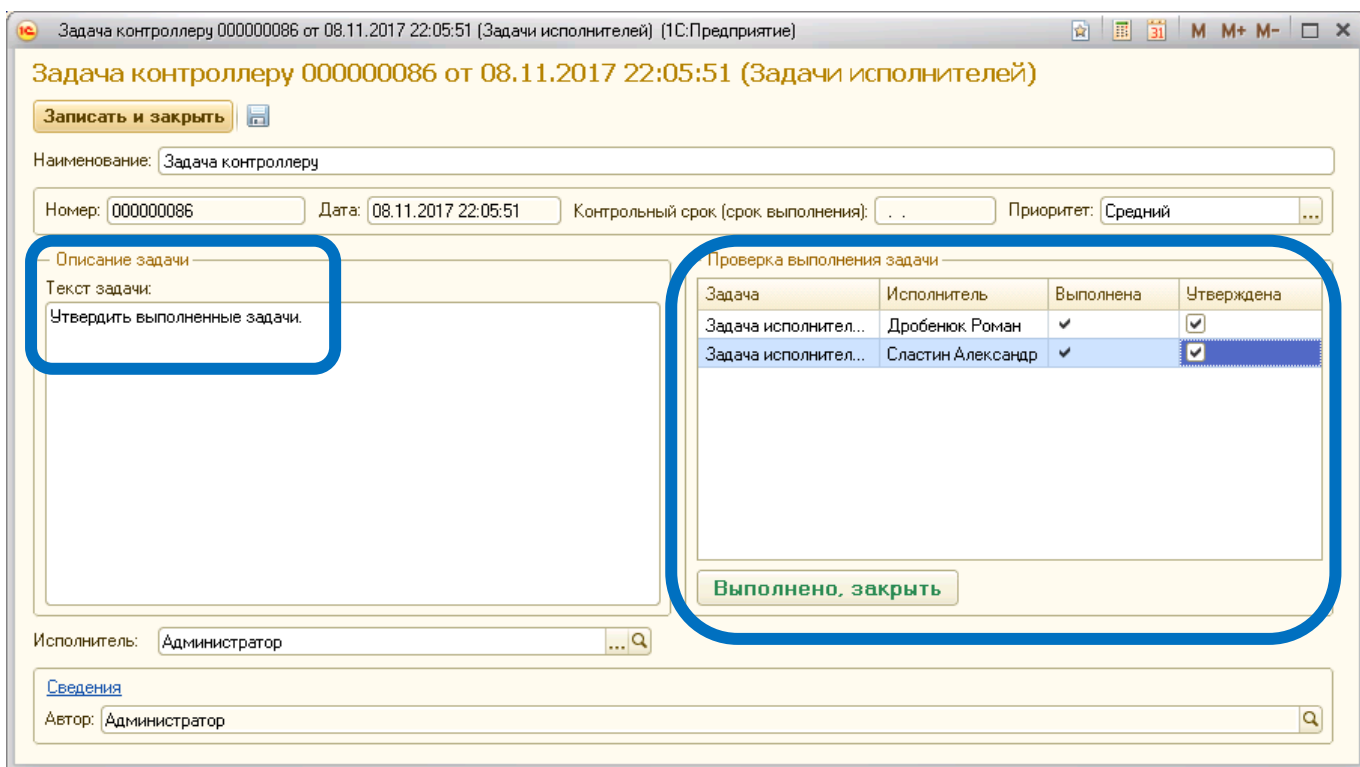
Задача контроллеру 000000086 от 08.11.2017 22:05:51 (Задачи исполнителей) (1С:Предприятие)

M M+ M-

Задача контроллеру 000000086 от 08.11.2017 22:05:51 (Задачи исполнителей)

Записать и закрыть

Наименование: Задача контроллеру

Номер: 000000086 Дата: 08.11.2017 22:05:51 Контрольный срок (срок выполнения): . . Приоритет: Средний ...

Описание задачи

Текст задачи:

Утвердить выполненные задачи.

Проверка выполнения задачи

| Задача | Исполнитель | Выполнена | Утверждена |
|---|---|---|---|
| Задача исполнител... | Дробенюк Роман | ✔ | ☑ |
| Задача исполнител... | Сластин Александр | ✔ | ☑ |

Выполнено, закрыть

Исполнитель: Администратор ...

Сведения

Автор: Администратор